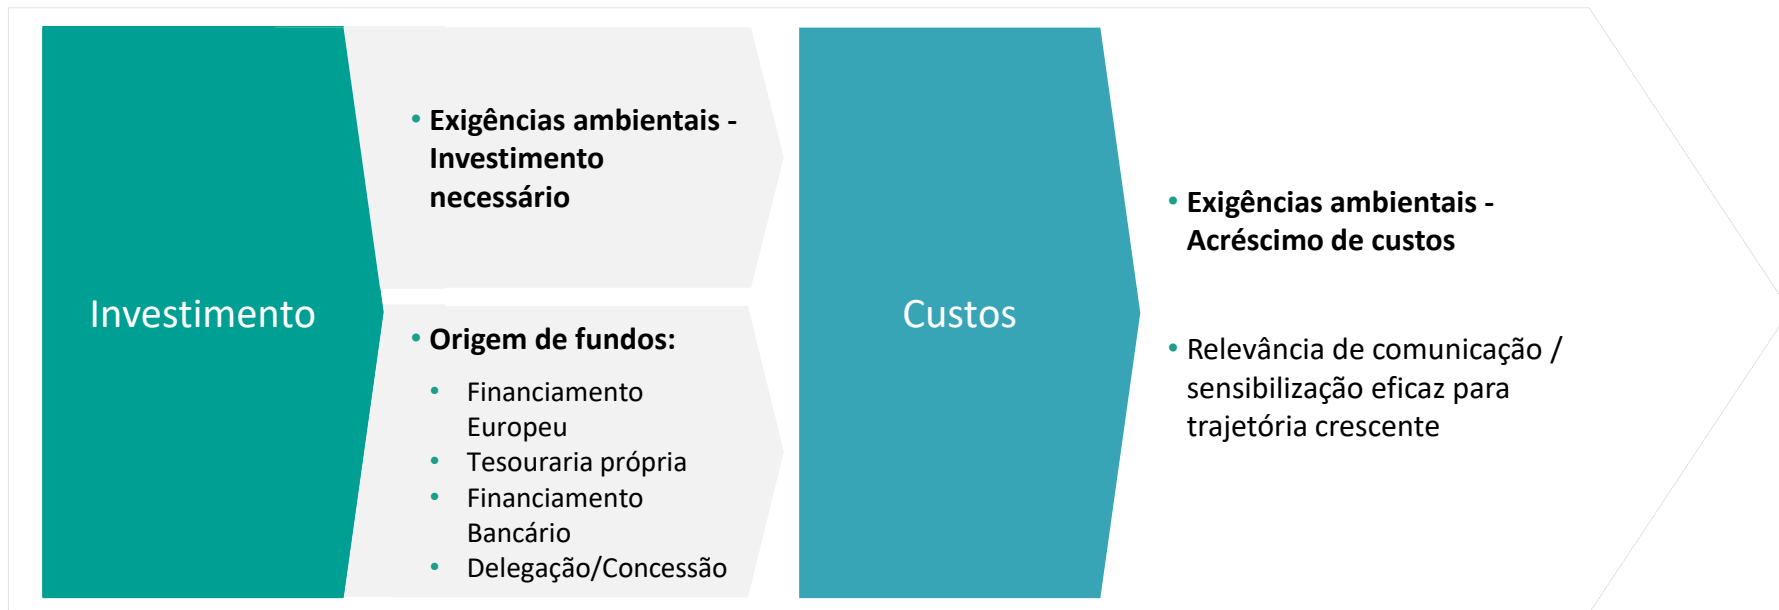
Investimento

• Exigências ambientais - Investimento necessário

• Origem de fundos:
• Financiamento Europeu
• Tesouraria própria
• Financiamento Bancário
• Delegação/Concessão

Custos

• Exigências ambientais - Acréscimo de custos

• Relevância de comunicação / sensibilização eficaz para trajetória crescente